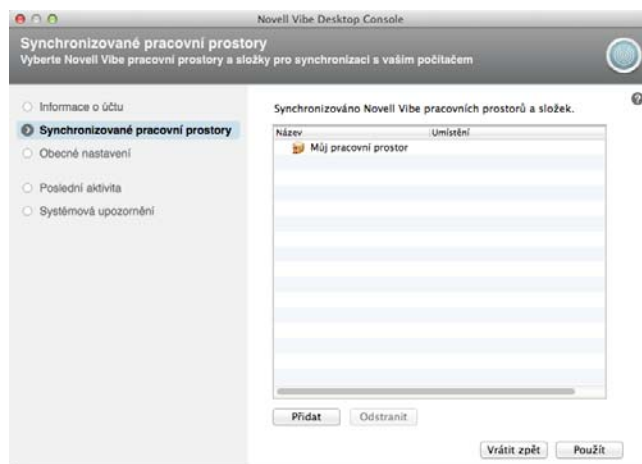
Novell Vibe Desktop Console

Synchronizované pracovní prostory
Vyberte Novell Vibe pracovní prostory a složky pro synchronizaci s vaším počítačem

Informace o účtu
Synchronizované pracovní prostory
Obecné nastavení
Poslední aktivita
Systémová upozornění

?

Synchronizováno Novell Vibe pracovních prostorů a složek.

| Název | Umístění |
|---|---|
| Můj pracovní prostor | |

Přidat
Odstranit

Vrátit zpět
Použít